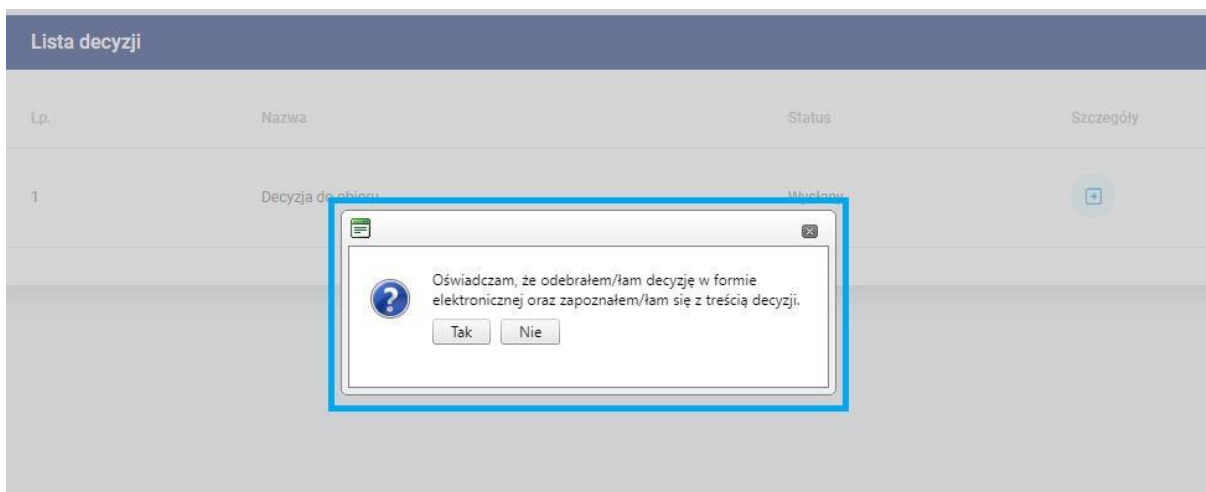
Lista decyzji

| Lp. | Nazwa | Status | Szczegóły |
|---|---|---|---|
| 1 | Decyzja do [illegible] | Wysłany | |

Oświadczam, że odebrałem/łam decyzję w formie elektronicznej oraz zapoznałem/łam się z treścią decyzji.

Tak Nie